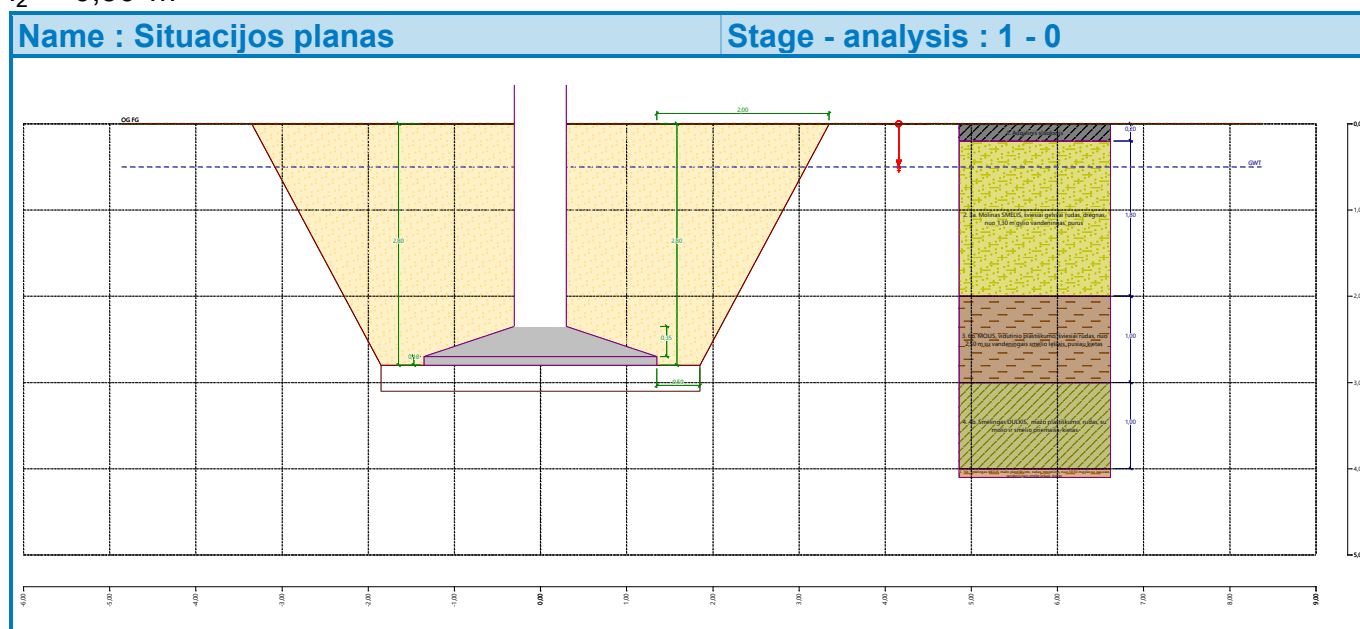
Name : Situacijos planas

Stage - analysis : 1 - 0

OG FG

2,00

GWT

0,20

2. 1a. Molinas SMĖLIS, šviesiai gelsvai rudas, įdrėgnas, nuo 1,30 m gylio vandeningas, puirus

1,80

2,80

2,80

0,35

0,60

0,60

3. 6b. MOLIS, vidutinio plastiškumo, šviesiai rudas, nuo 2,50 m su vandeningais smėlio lęšiais, pusiau kietas

1,00

4. 4b. Smėlingas DULKIS, mažo plastiškumo rudas, su molio ir smėlio priemaišomis, kietas

1,00

0,00

1,00

2,00

3,00

4,00

5,00

-6,00

-5,00

-4,00

-3,00

-2,00

-1,00

0,00

1,00

2,00

3,00

4,00

5,00

6,00

7,00

8,00

9,00